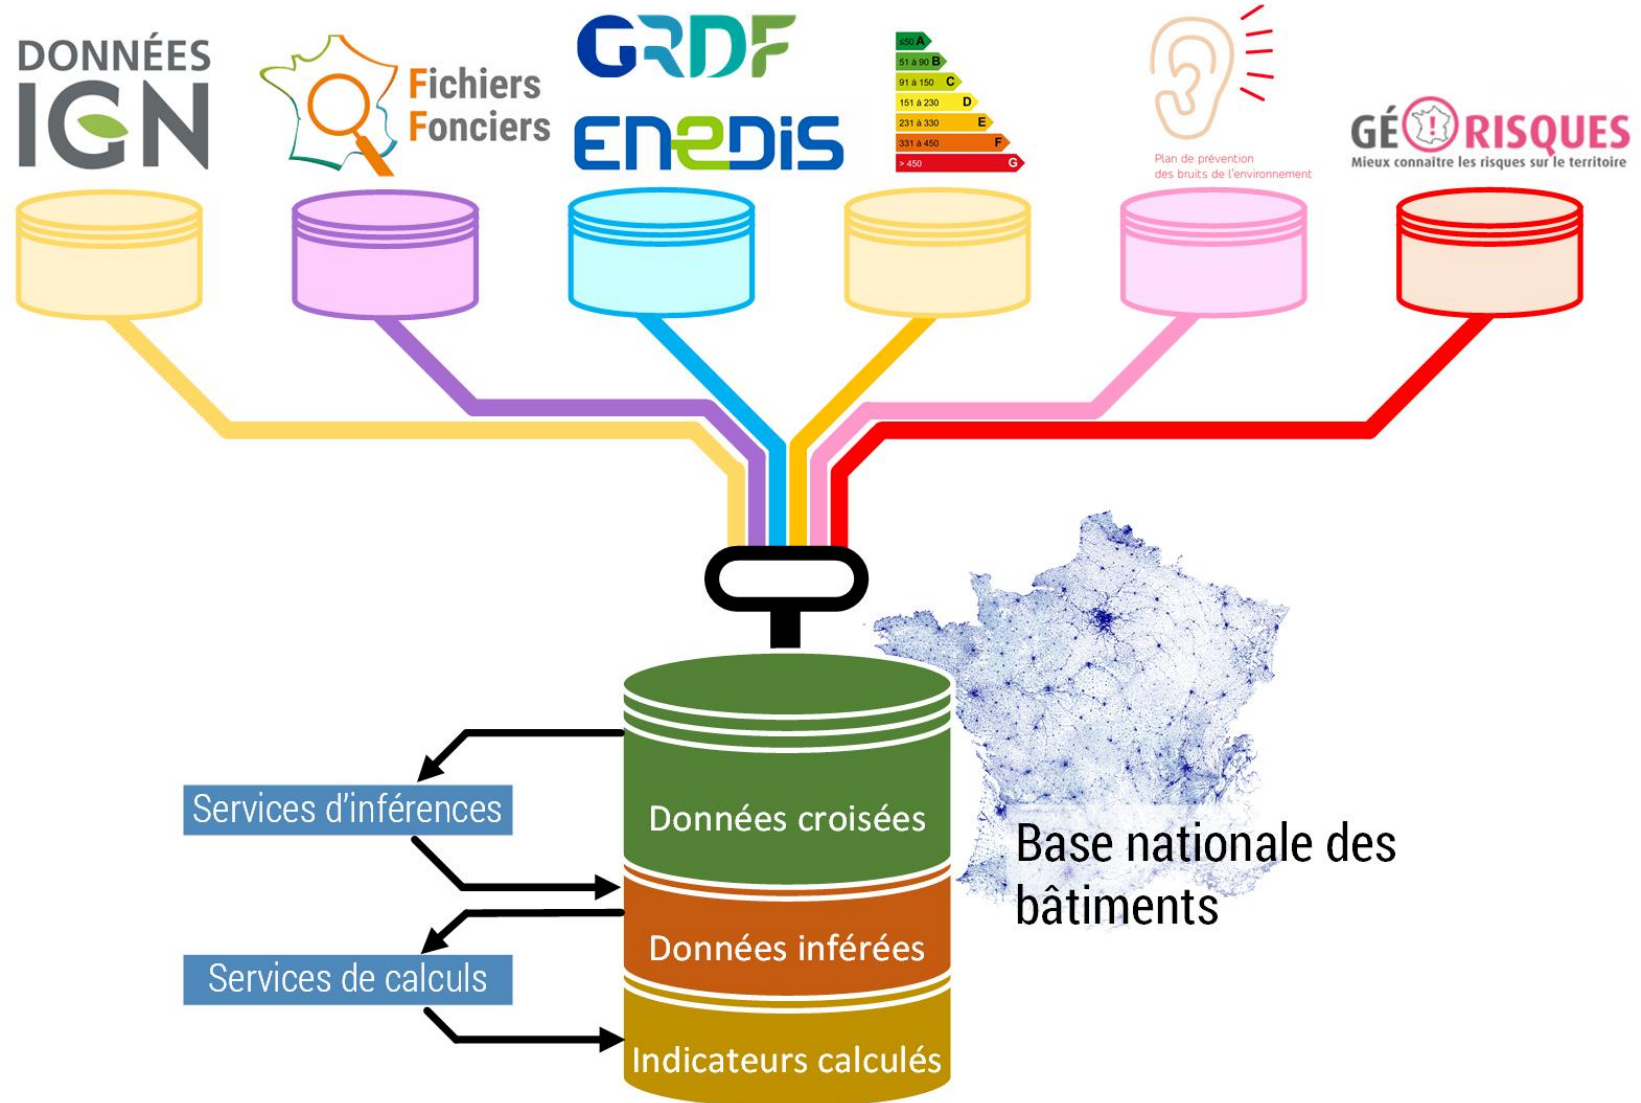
DONNÉES IGN

Fichiers Fonciers

GRDF

ENEDIS

≤50 A
51 à 90 B
91 à 150 C
151 à 230 D
231 à 330 E
331 à 450 F
> 450 G

Plan de prévention des bruits de l'environnement

GÉORISQUES
Mieux connaître les risques sur le territoire

Services d'inférences

Services de calculs

Données croisées

Données inférées

Indicateurs calculés

Base nationale des bâtiments